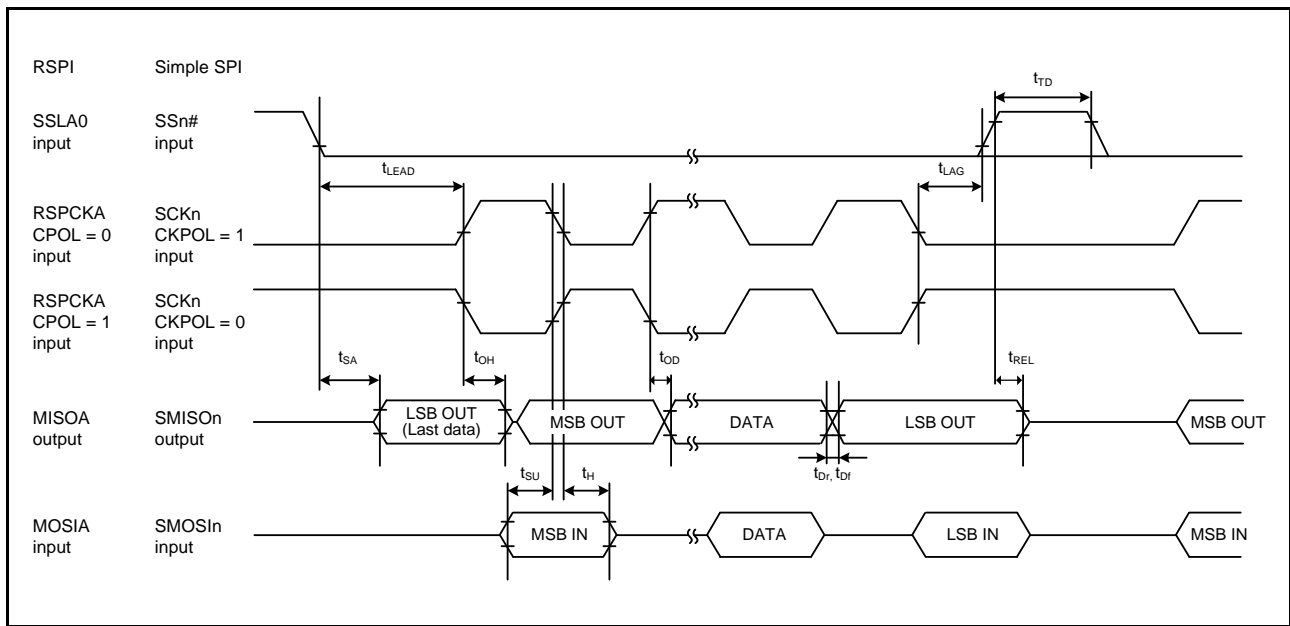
RSPI Simple SPI

$t_{TD}$

SSLA0 input SSn# input

$t_{LEAD}$

$t_{LAG}$

RSPCKA CPOL = 0 input SCKn CKPOL = 1 input

RSPCKA CPOL = 1 input SCKn CKPOL = 0 input

$t_{SA}$

$t_{OH}$

$t_{OD}$

$t_{REL}$

MISOA output SMISOn output

LSB OUT (Last data)

MSB OUT

DATA

LSB OUT

MSB OUT

$t_{Dr}$, $t_{Df}$

$t_{SU}$

$t_{H}$

MOSIA input SMOSIn input

MSB IN

DATA

LSB IN

MSB IN